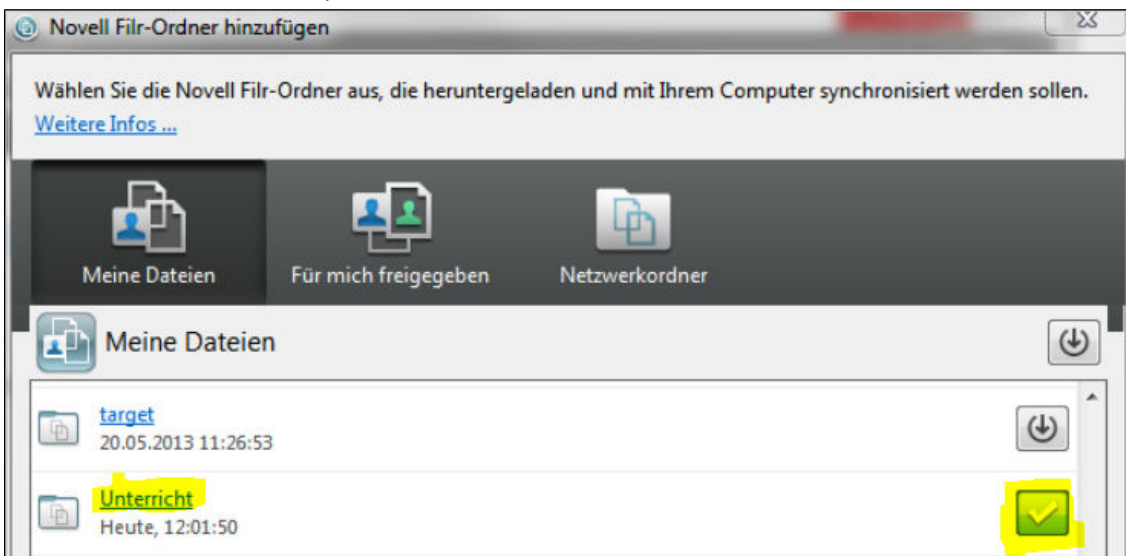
Novell Filr-Ordner hinzufügen

Wählen Sie die Novell Filr-Ordner aus, die heruntergeladen und mit Ihrem Computer synchronisiert werden sollen.
Weitere Infos ...

Meine Dateien
Für mich freigegeben
Netzwerkordner

Meine Dateien

target
20.05.2013 11:26:53

Unterricht
Heute, 12:01:50